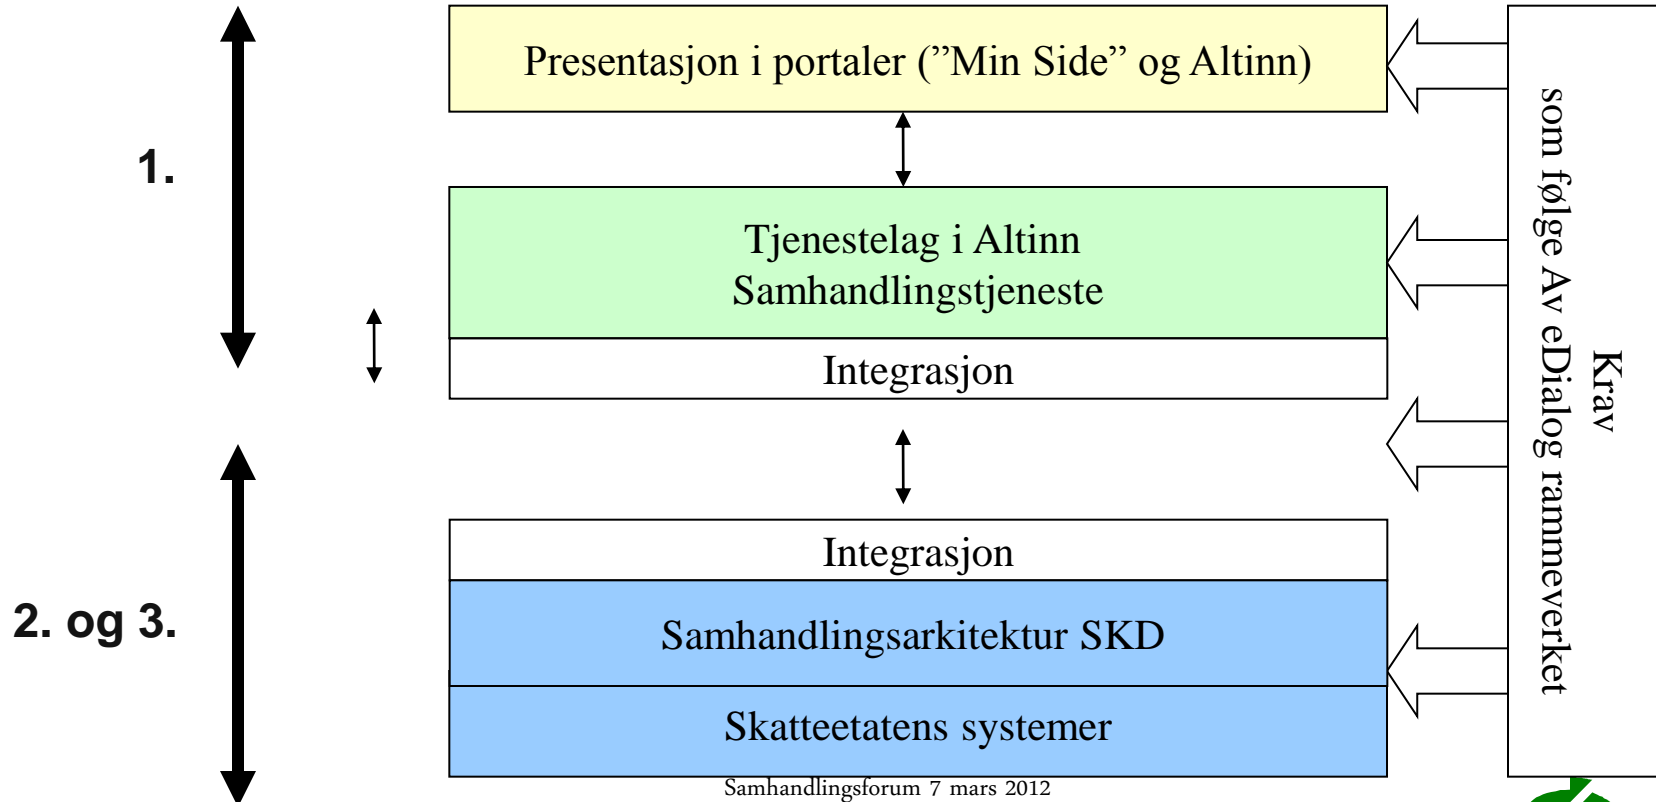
1.

2. og 3.

Presentasjon i portaler (”Min Side” og Altinn)

Tjenestelag i Altinn
Samhandlingstjeneste

Integrasjon

Integrasjon

Samhandlingsarkitektur SKD

Skatteetatens systemer

Krav
som følge Av eDialog rammeverket

Samhandlingsforum 7 mars 2012